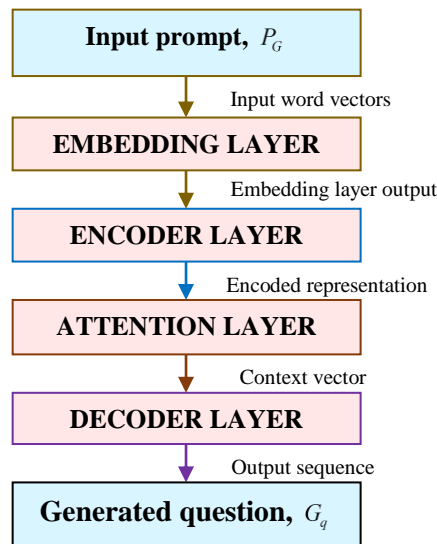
Input prompt, $P_G$

Input word vectors

EMBEDDING LAYER

Embedding layer output

ENCODER LAYER

Encoded representation

ATTENTION LAYER

Context vector

DECODER LAYER

Output sequence

Generated question, $G_q$